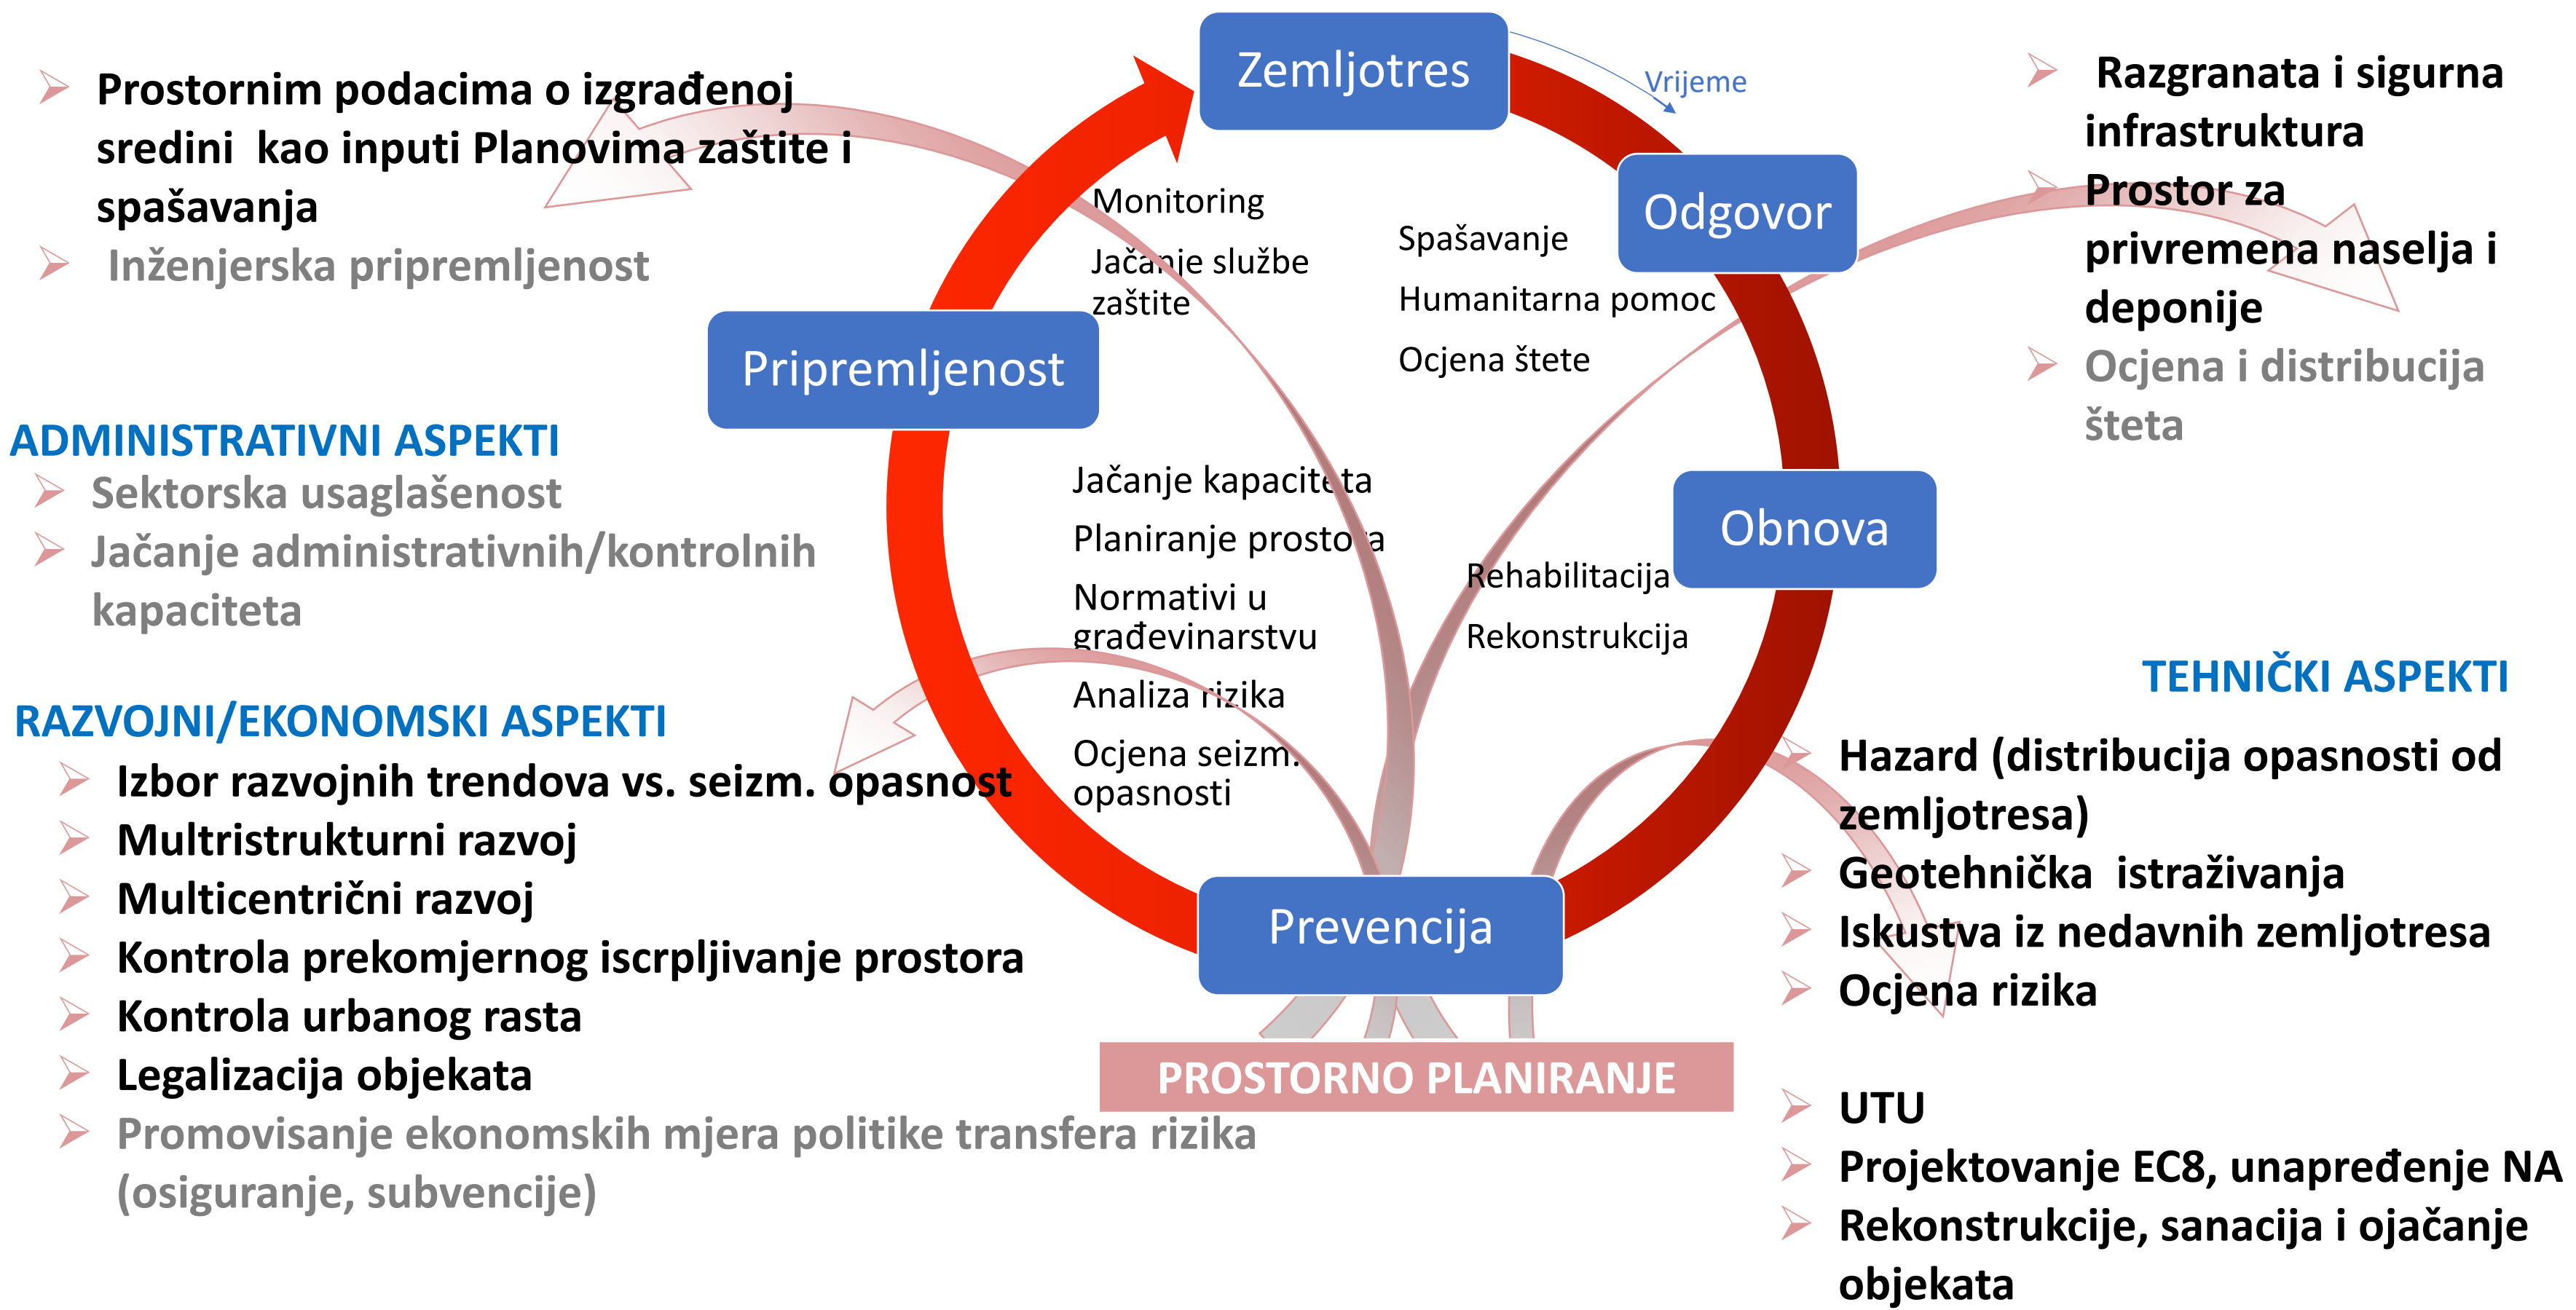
Prostornim podacima o izgrađenoj sredini kao inputi Planovima zaštite i spašavanja

Inženjerska pripremljenost

Zemljotres

Vrijeme

Razgranata i sigurna infrastruktura

Prostor za privremena naselja i deponije

Ocjena i distribucija šteta

Odgovor

Monitoring

Jačanje službe zaštite

Spašavanje

Humanitarna pomoc

Ocjena štete

Pripremljenost

ADMINISTRATIVNI ASPEKTI

Sektorska usaglašenost

Jačanje administrativnih/kontrolnih kapaciteta

Jačanje kapaciteta

Planiranje prostora

Normativi u građevinarstvu

Analiza rizika

Ocjena seizm. opasnosti

Obnova

Rehabilitacija

Rekonstrukcija

RAZVOJNI/EKONOMSKI ASPEKTI

Izbor razvojnih trendova vs. seizm. opasnost

Multristrukturni razvoj

Multicentrični razvoj

Kontrola prekomjernog iscrpljivanje prostora

Kontrola urbanog rasta

Legalizacija objekata

Promovisanje ekonomskih mjera politike transfera rizika (osiguranje, subvencije)

TEHNIČKI ASPEKTI

Hazard (distribucija opasnosti od zemljotresa)

Geotehnička istraživanja

Iskustva iz nedavnih zemljotresa

Ocjena rizika

Prevencija

PROSTORNO PLANIRANJE

UTU

Projektovanje EC8, unapređenje NA

Rekonstrukcije, sanacija i ojačanje objekata